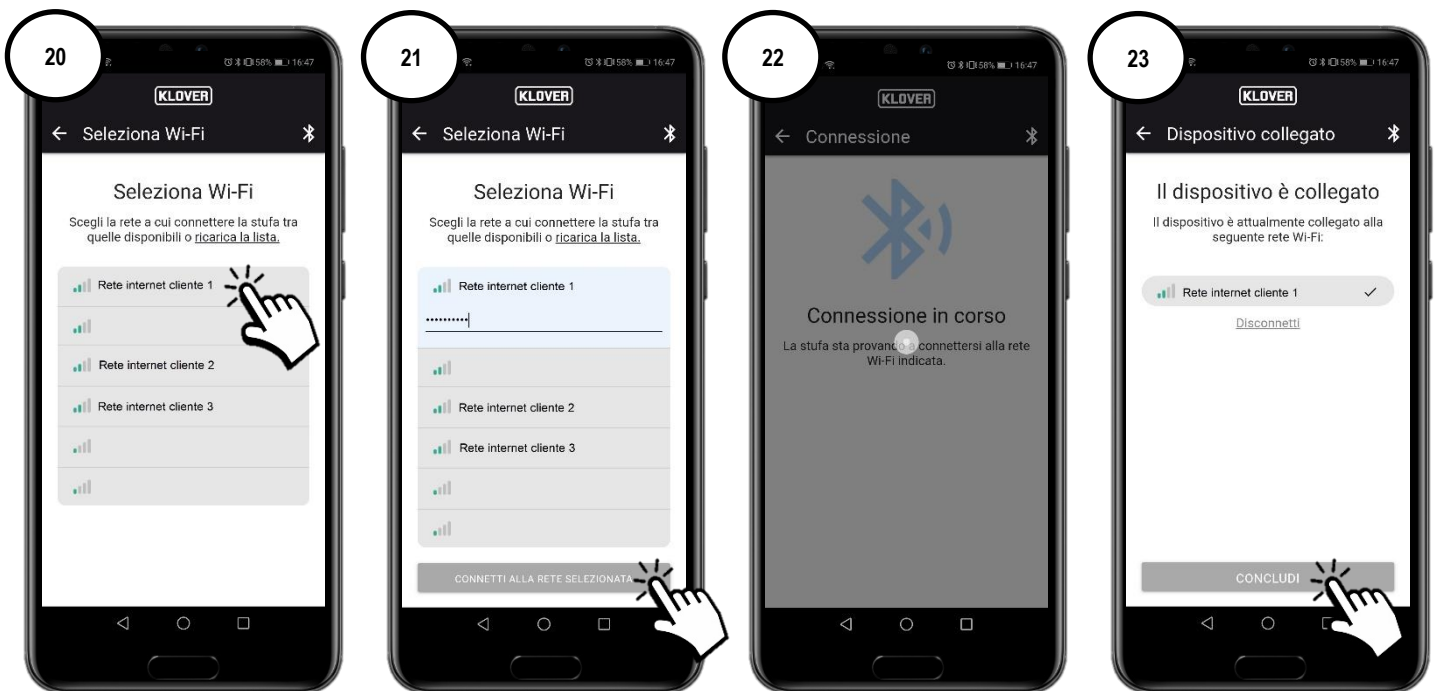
20

58% 16:47

KLOVER

← Seleziona Wi-Fi

Seleziona Wi-Fi

Scegli la rete a cui connettere la stufa tra quelle disponibili o ricarica la lista.

Rete internet cliente 1

Rete internet cliente 2

Rete internet cliente 3

21

58% 16:47

KLOVER

← Seleziona Wi-Fi

Seleziona Wi-Fi

Scegli la rete a cui connettere la stufa tra quelle disponibili o ricarica la lista.

Rete internet cliente 1

••••••••••

Rete internet cliente 2

Rete internet cliente 3

CONNETTI ALLA RETE SELEZIONATA

22

58% 16:47

KLOVER

← Connessione

Connessione in corso

La stufa sta provando a connettersi alla rete Wi-Fi indicata.

23

58% 16:47

KLOVER

← Dispositivo collegato

Il dispositivo è collegato

Il dispositivo è attualmente collegato alla seguente rete Wi-Fi:

Rete internet cliente 1

Disconnetti

CONCLUDI